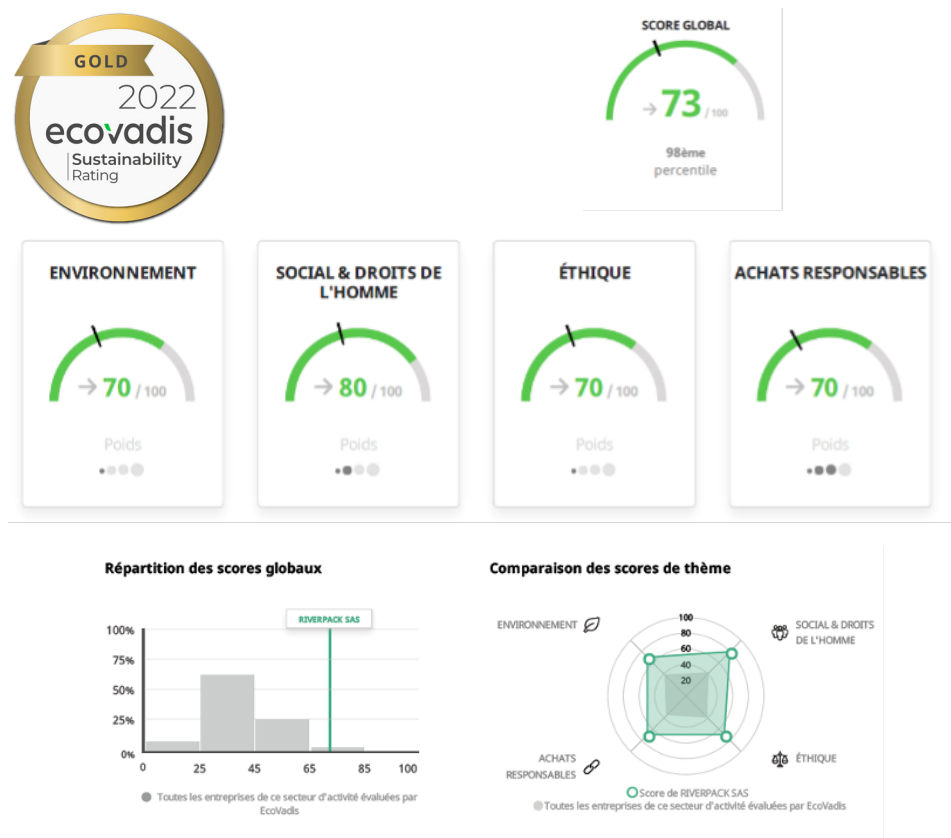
GOLD
2022
ecovadis
Sustainability
Rating

SCORE GLOBAL
73 / 100
98ème percentile

ENVIRONNEMENT
70 / 100
Poids

SOCIAL & DROITS DE L'HOMME
80 / 100
Poids

ÉTHIQUE
70 / 100
Poids

ACHATS RESPONSABLES
70 / 100
Poids

Répartition des scores globaux

RIVERPACK SAS
100%
75%
50%
25%
0%
0
25
45
65
85
100
Toutes les entreprises de ce secteur d'activité évaluées par EcoVadis

Comparaison des scores de thème

ENVIRONNEMENT
SOCIAL & DROITS DE L'HOMME
ACHATS RESPONSABLES
ÉTHIQUE
100
80
60
40
20
Score de RIVERPACK SAS
Toutes les entreprises de ce secteur d'activité évaluées par EcoVadis